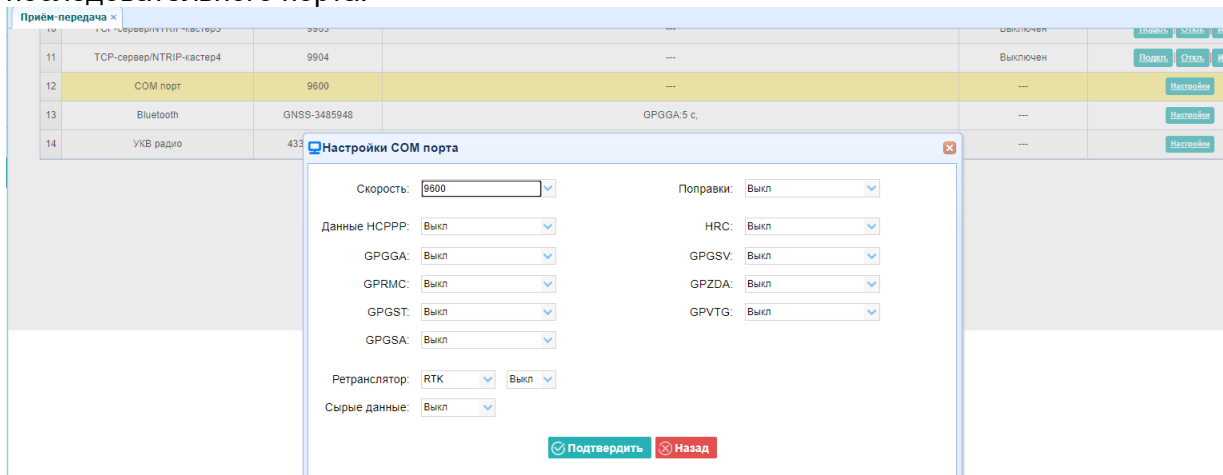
последовательного порта.

Приём-передача ×

| 10 | TCP-сервер/NTRIP-кастер3 | 9903 | --- | Выключен | Подкл. Откл. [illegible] |
|---|---|---|---|---|---|
| 11 | TCP-сервер/NTRIP-кастер4 | 9904 | --- | Выключен | Подкл. Откл. И |
| 12 | COM порт | 9600 | --- | --- | Настройки |
| 13 | Bluetooth | GNSS-3485948 | GPGGA:5 c, | --- | Настройки |
| 14 | УКВ радио | 433 | | --- | Настройки |

Настройки COM порта

Скорость: 9600
Поправки: Выкл
Данные HCPPP: Выкл
HRC: Выкл
GPGGA: Выкл
GPGSV: Выкл
GPRMC: Выкл
GPZDA: Выкл
GPGST: Выкл
GPVTG: Выкл
GPGSA: Выкл
Ретранслятор: RTK Выкл
Сырые данные: Выкл

Подтвердить Назад